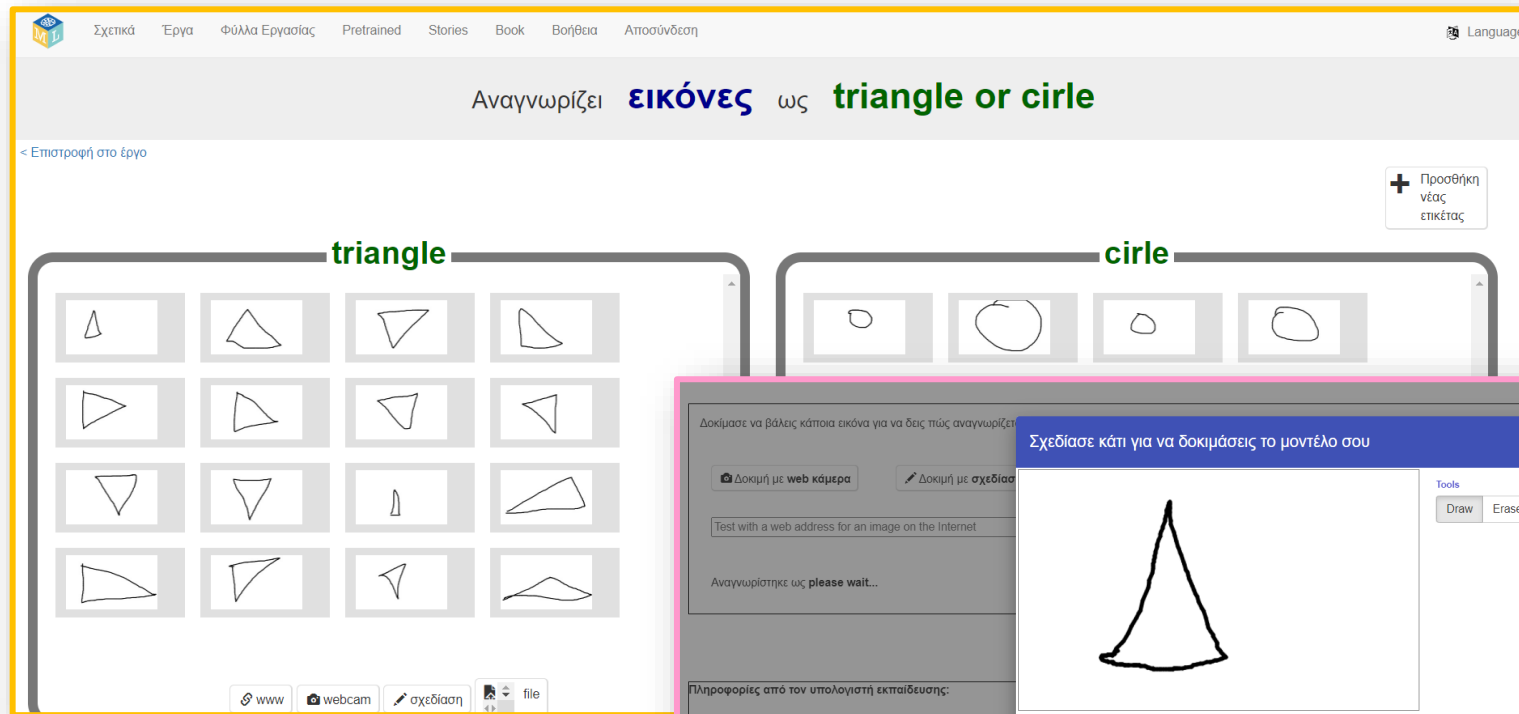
Σχετικά Έργα Φύλλα Εργασίας Pretrained Stories Book Βοήθεια Αποσύνδεση

Language

Αναγνωρίζει εικόνες ως triangle or cirle

< Επιστροφή στο έργο

Προσθήκη νέας ετικέτας

triangle

cirle

www webcam σχεδίαση file

Δοκίμασε να βάλεις κάποια εικόνα για να δεις πώς αναγνωρίζετ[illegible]

Δοκιμή με web κάμερα

Δοκιμή με σχεδίασ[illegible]

Test with a web address for an image on the Internet

Αναγνωρίστηκε ως please wait...

Πληροφορίες από τον υπολογιστή εκπαίδευσης:

Σχεδίασε κάτι για να δοκιμάσεις το μοντέλο σου

Tools

Draw Erase